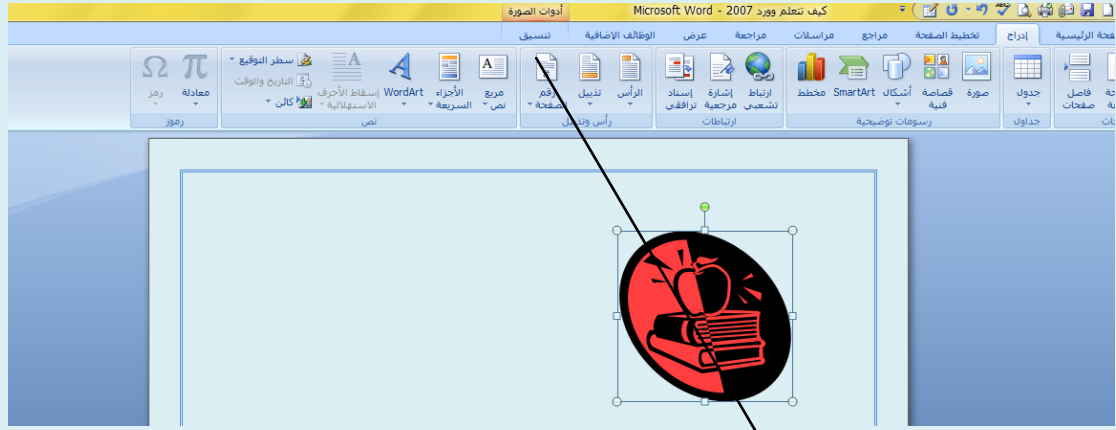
Microsoft Word - 2007 كيف تتعلم وورد
أدوات الصورة
الصفحة الرئيسية إدراج تخطيط الصفحة مراجع مراسلات مراجعة عرض الوظائف الإضافية تنسيق
فاصل صفحات جدول صورة قصاصة فنية أشكال SmartArt مخطط ارتباط تشعبي إشارة مرجعية إسناد ترافقي الرأس تذييل رقم الصفحة مربع نص الأجزاء السريعة WordArt إسقاط الأحرف الاستهلالية سطر التوقيع التاريخ والوقت كائن معادلة رمز
جداول رسومات توضيحية ارتباطات رأس وتذييل نص رموز